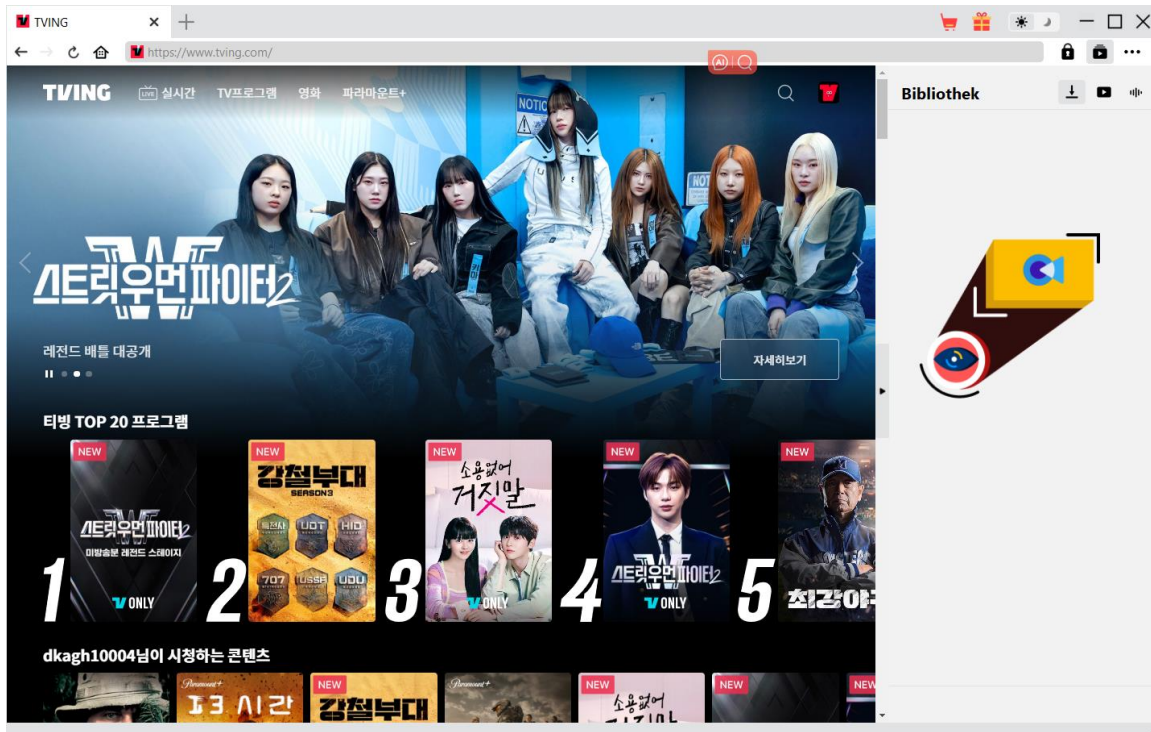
TVING

https://www.tving.com/

TVING LIVE 실시간 TV프로그램 영화 파라마운트+

Bibliothek

스트릿우먼파이터2

레전드 배틀 대공개

자세히보기

티빙 TOP 20 프로그램

NEW
스트릿우먼파이터2
미방송분 레전드 스테이지
V ONLY
1

NEW
강철부대
SEASON3
UDT HID 707 USSR UDU
2

NEW
소용없어 거짓말
V ONLY
3

NEW
스트릿우먼파이터2
V ONLY
4

NEW
최강야
5

dkagh10004님이 시청하는 콘텐츠

13시간
NEW
강철부대
NEW
소용없어
NEW
NEW